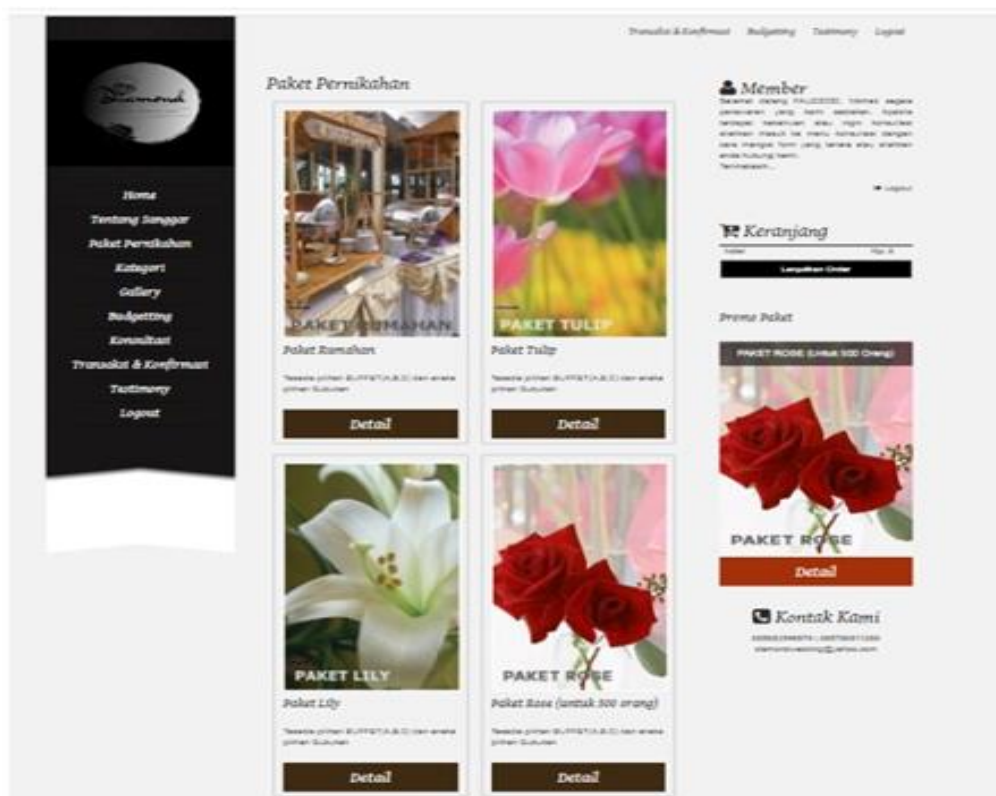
Transaksi & Konfirmasi Budgetting Testimony Logout

Diamond

Home
Tentang Sanggar
Paket Pernikahan
Kategori
Gallery
Budgetting
Konsultasi
Transaksi & Konfirmasi
Testimony
Logout

Paket Pernikahan

PAKET RUMAHAN
Paket Rumahan
Tersedia pilihan BUFFET(A,B,C) dan aneka pilihan Gubukan
Detail

PAKET TULIP
Paket Tulip
Tersedia pilihan BUFFET(A,B,C) dan aneka pilihan Gubukan
Detail

PAKET LILY
Paket Lily
Tersedia pilihan BUFFET(A,B,C) dan aneka pilihan Gubukan
Detail

PAKET ROSE
Paket Rose (untuk 500 orang)
Tersedia pilihan BUFFET(A,B,C) dan aneka pilihan Gubukan
Detail

Member
Selamat datang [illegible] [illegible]

Logout

Keranjang
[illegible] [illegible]
Lengkapi Order

Promo Paket
PAKET ROSE (Untuk 500 Orang)
PAKET ROSE
Detail

Kontak Kami
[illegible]
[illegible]